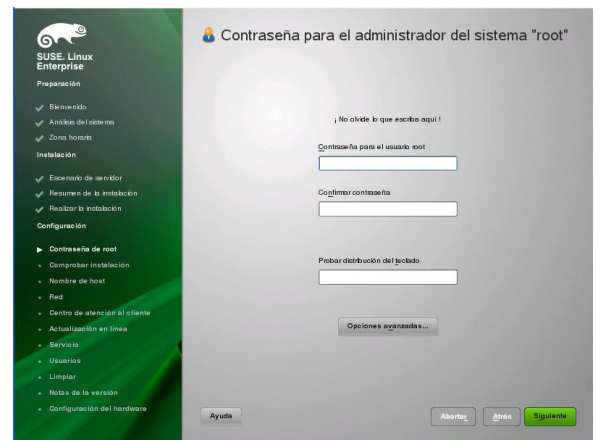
SUSE. Linux Enterprise

Preparación

Bienvenido
Análisis del sistema
Zona horaria

Instalación

Escenario de servidor
Resumen de la instalación
Realizar la instalación

Configuración

Contraseña de root
Comprobar instalación
Nombre de host
Red
Centro de atención al cliente
Actualización en línea
Servicio
Usuarios
Limpiar
Notas de la versión
Configuración del hardware

Contraseña para el administrador del sistema "root"

¡ No olvide lo que escriba aquí !

Contraseña para el usuario root

Confirmar contraseña

Probar distribución del teclado

Opciones avanzadas...

Ayuda

Abortar

Atrás

Siguiente